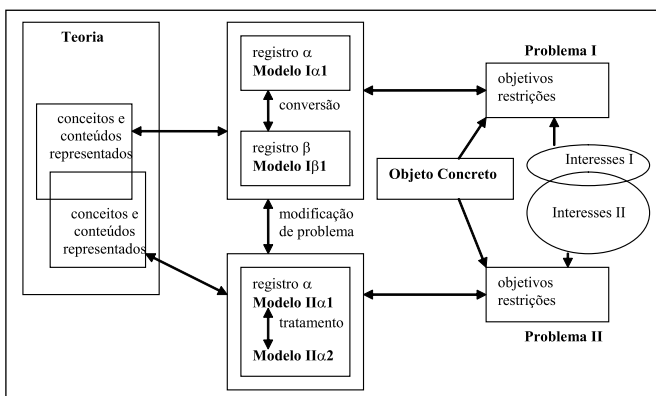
Teoria

conceitos e conteúdos representados

conceitos e conteúdos representados

registro $\alpha$
**Modelo I$\alpha$1**

conversão

registro $\beta$
**Modelo I$\beta$1**

modificação de problema

registro $\alpha$
**Modelo II$\alpha$1**

tratamento

**Modelo II$\alpha$2**

**Objeto Concreto**

**Problema I**

objetivos
restrições

Interesses I

Interesses II

objetivos
restrições

**Problema II**